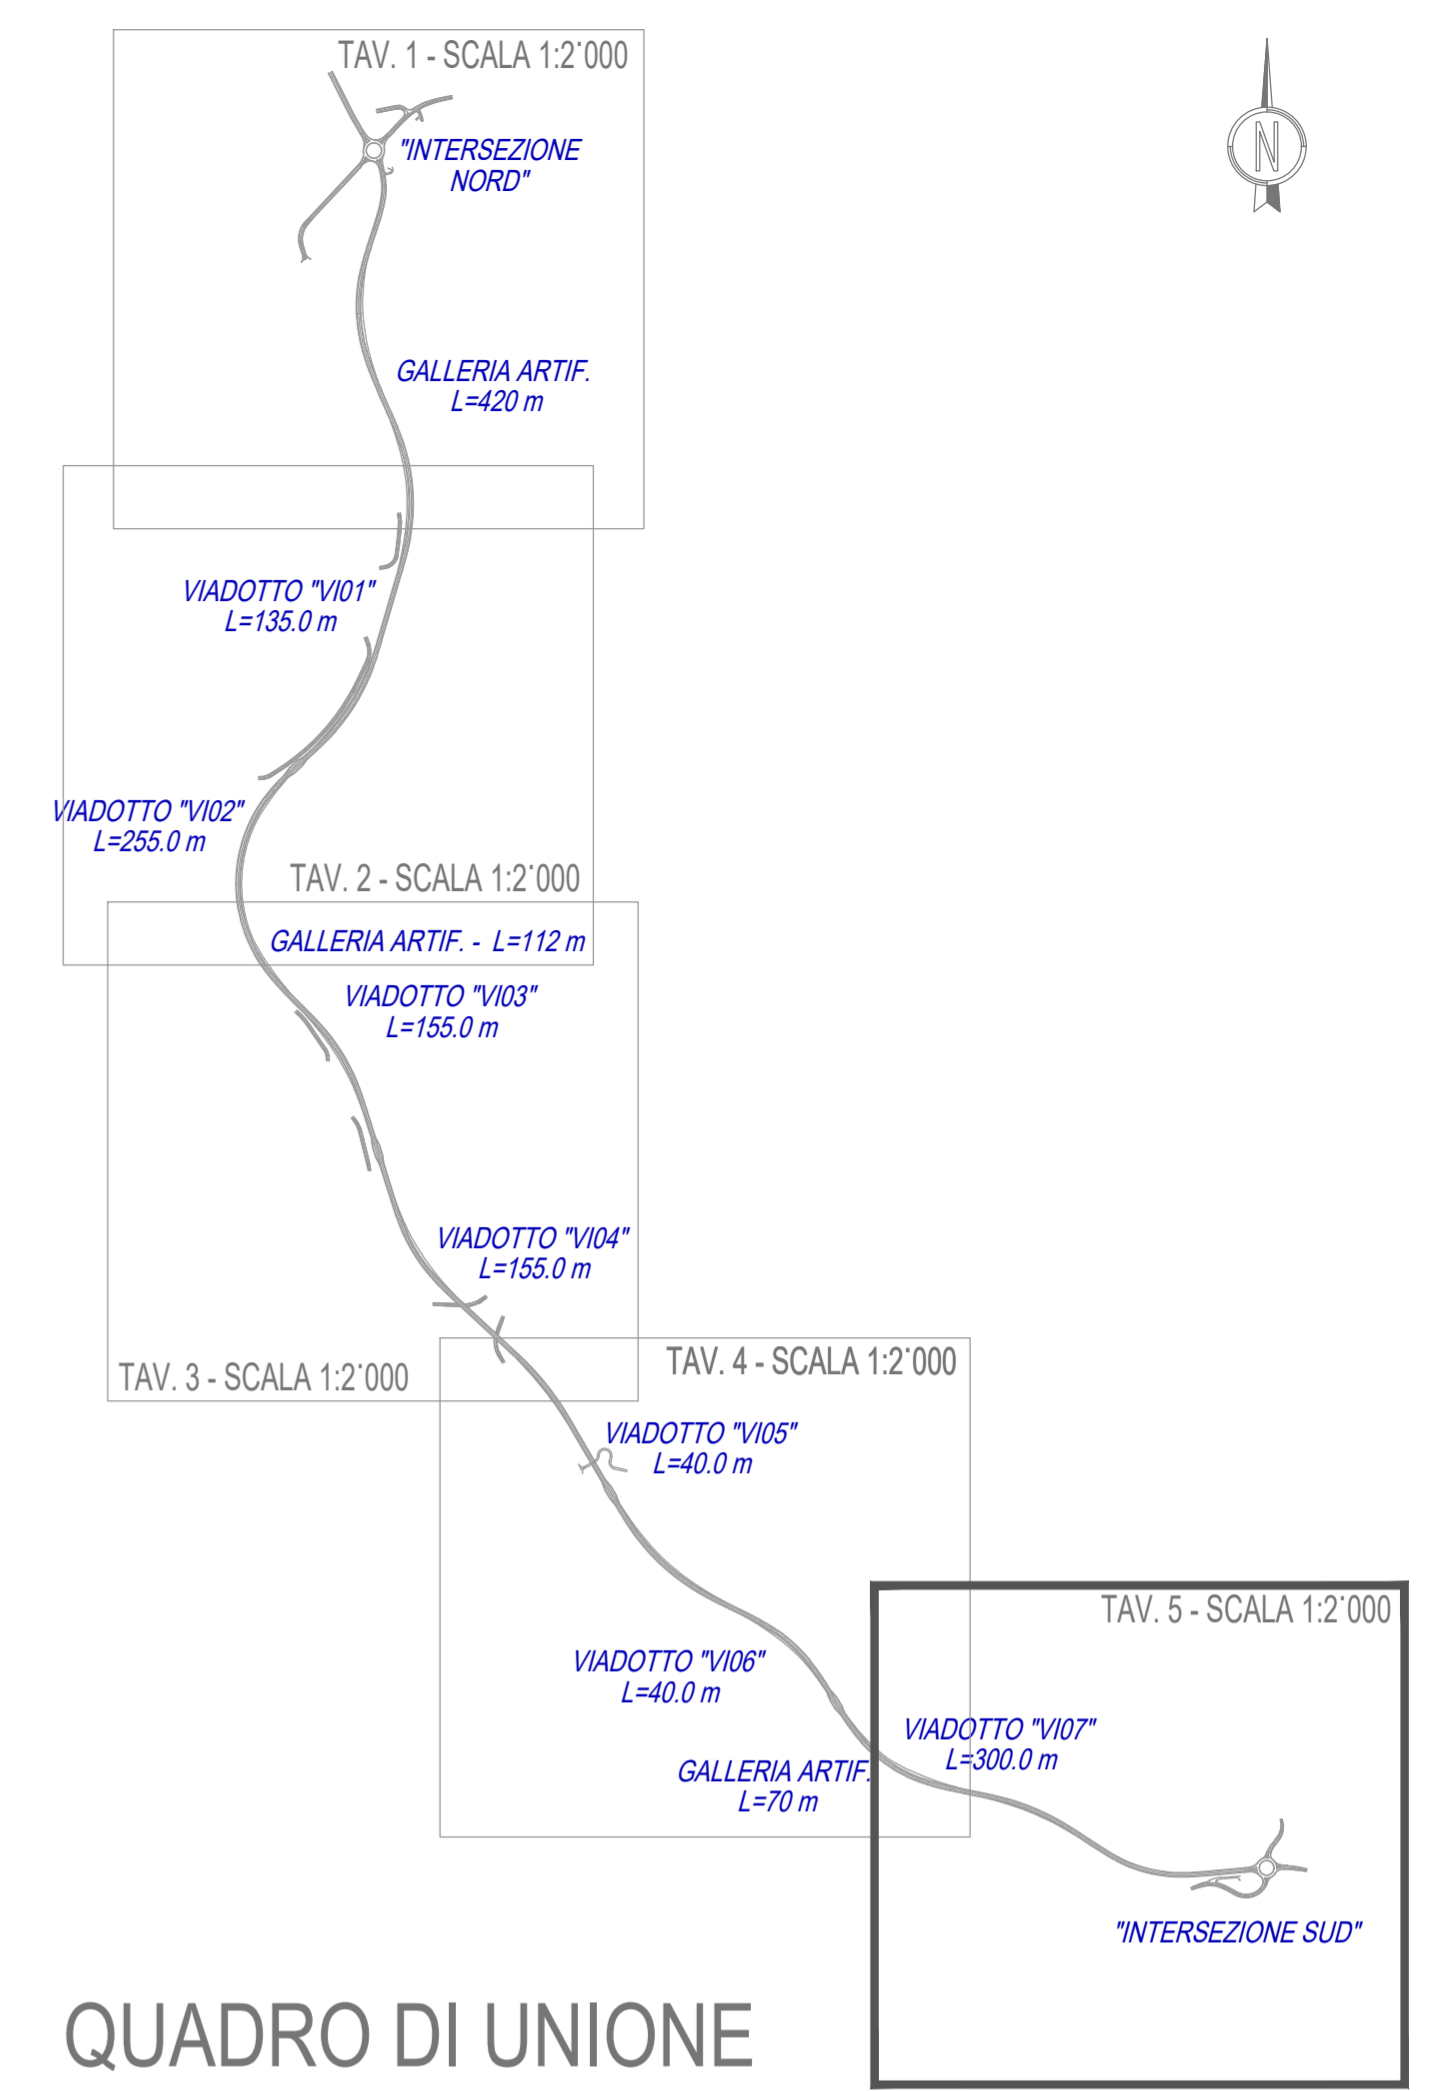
TAV. 1 - SCALA 1:2˙000

N

"INTERSEZIONE NORD"

GALLERIA ARTIF. L=420 m

VIADOTTO "VI01" L=135.0 m

VIADOTTO "VI02" L=255.0 m

TAV. 2 - SCALA 1:2˙000

GALLERIA ARTIF. - L=112 m

VIADOTTO "VI03" L=155.0 m

VIADOTTO "VI04" L=155.0 m

TAV. 3 - SCALA 1:2˙000

TAV. 4 - SCALA 1:2˙000

VIADOTTO "VI05" L=40.0 m

TAV. 5 - SCALA 1:2˙000

VIADOTTO "VI06" L=40.0 m

VIADOTTO "VI07" L=300.0 m

GALLERIA ARTIF. L=70 m

"INTERSEZIONE SUD"

QUADRO DI UNIONE